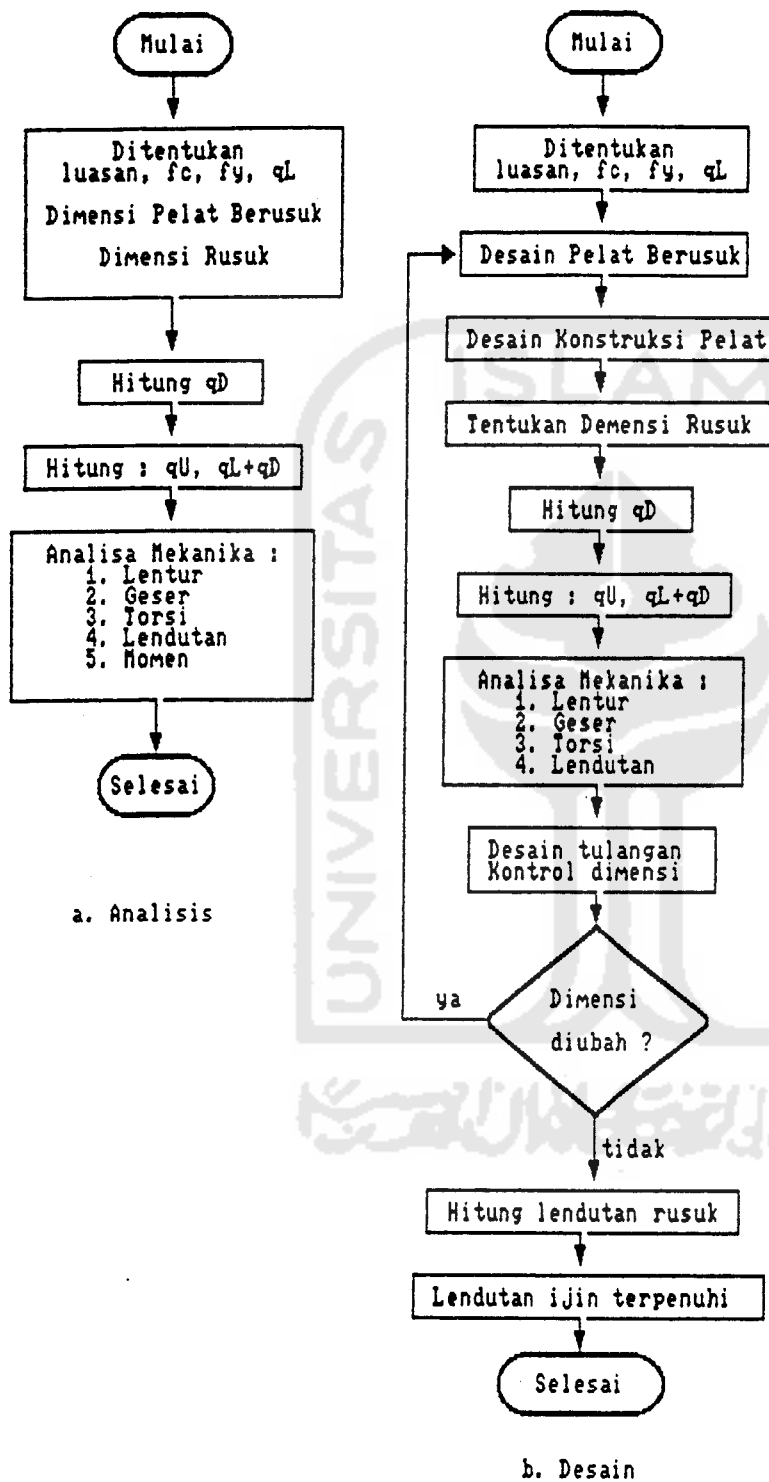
Mulai

Ditentukan luasan, fc, fy, qL

Dimensi Pelat Berusuk

Dimensi Rusuk

Hitung qD

Hitung : qU, qL+qD

Analisa Mekanika :
1. Lentur
2. Geser
3. Torsi
4. Lendutan
5. Momen

Selesai

a. Analisis

Mulai

Ditentukan luasan, fc, fy, qL

Desain Pelat Berusuk

Desain Konstruksi Pelat

Tentukan Demensi Rusuk

Hitung qD

Hitung : qU, qL+qD

Analisa Mekanika :
1. Lentur
2. Geser
3. Torsi
4. Lendutan

Desain tulangan
Kontrol dimensi

ya

Dimensi diubah ?

tidak

Hitung lendutan rusuk

Lendutan ijin terpenuhi

Selesai

b. Desain